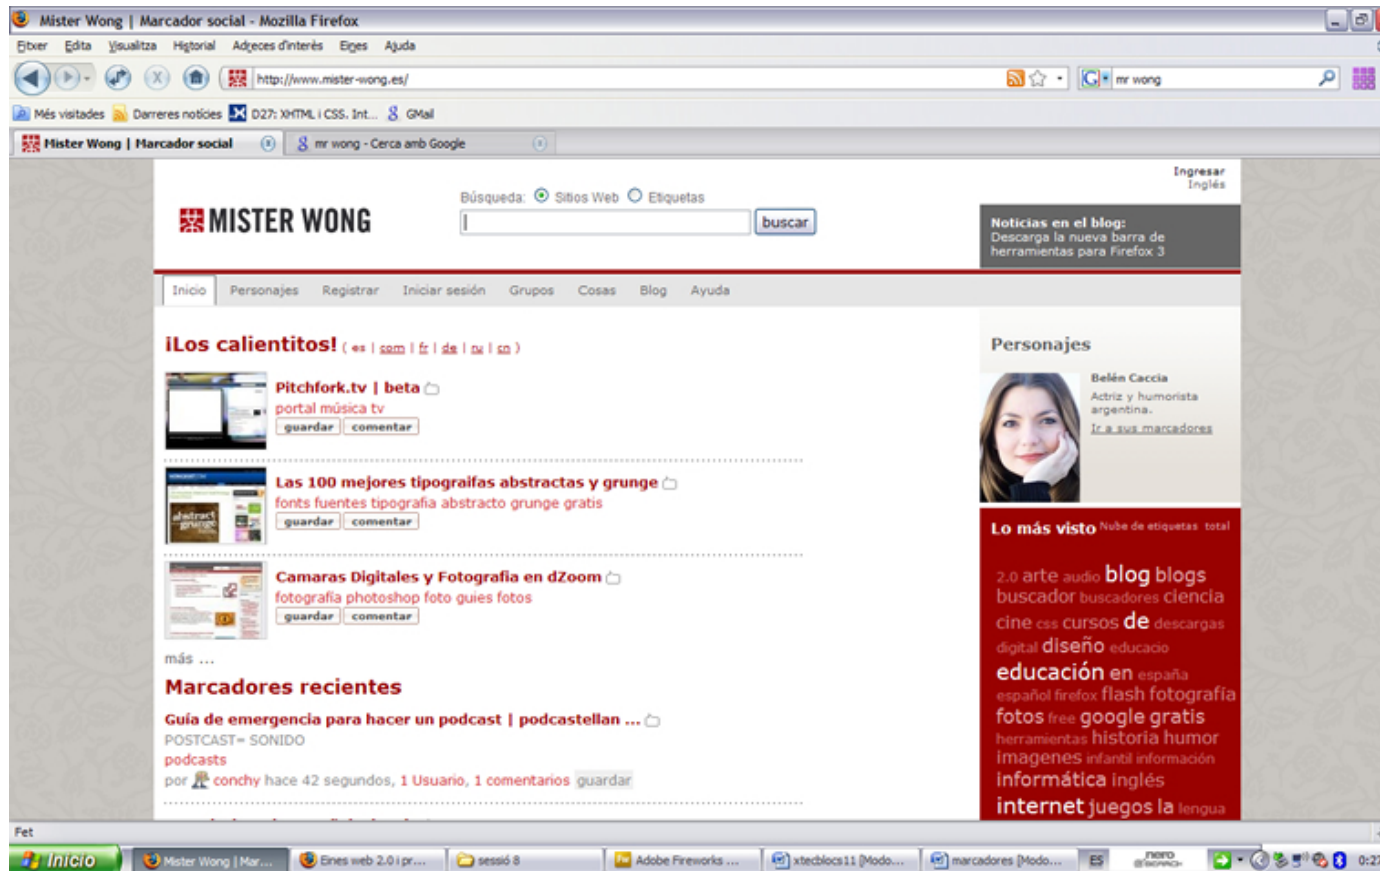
Mister Wong | Marcador social - Mozilla Firefox

Fitxer Edita Visualitza Historial Adreces d'interès Eines Ajuda

http://www.mister-wong.es/

mr wong

Més visitades Darreres notícies D27: XHTML i CSS. Int... GMail

Mister Wong | Marcador social
mr wong - Cerca amb Google

Ingresar
Inglés

MISTER WONG

Búsqueda: Sitios Web Etiquetas

buscar

Noticias en el blog:
Descarga la nueva barra de herramientas para Firefox 3

Inicio Personajes Registrar Iniciar sesión Grupos Cosas Blog Ayuda

¡Los calientitos! ( es | com | fr | de | ru | cn )

Pitchfork.tv | beta
portal música tv
guardar comentar

Las 100 mejores tipograifas abstractas y grunge
fonts fuentes tipografia abstracto grunge gratis
guardar comentar

Camaras Digitales y Fotografia en dZoom
fotografía photoshop foto guies fotos
guardar comentar

más ...

Marcadores recientes

Guía de emergencia para hacer un podcast | podcastellan ...
POSTCAST= SONIDO
podcasts
por conchy hace 42 segundos, 1 Usuario, 1 comentarios guardar

Personajes

Belén Caccia
Actriz y humorista argentina.
Ir a sus marcadores

Lo más visto Nube de etiquetas total

2.0 arte audio blog blogs buscador buscadores ciencia cine css cursos de descargas digital diseño educacio educación en españa español firefox flash fotografía fotos free google gratis herramientas historia humor imagenes infantil información informática inglés internet juegos la lengua

Fet

Inicio Mister Wong | Mar... Eines web 2.0 i pr... sessió 8 Adobe Fireworks ... xtecblocs11 [Modo... marcadores [Modo... ES